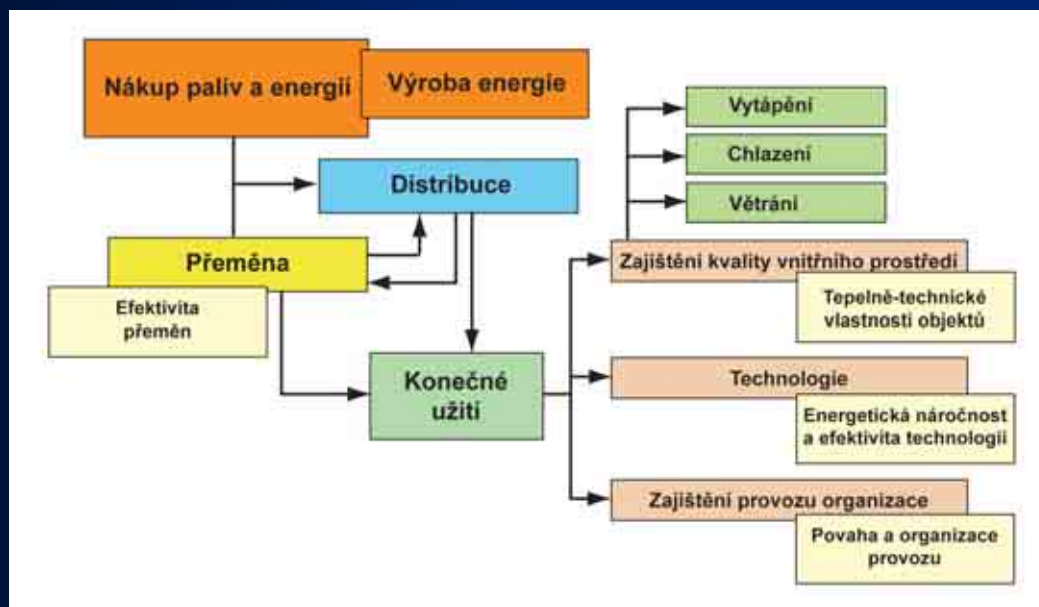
Nákup paliv a energií

Výroba energie

Distribuce

Přeměna

Efektivita přeměn

Konečné užití

Vytápění

Chlazení

Větrání

Zajištění kvality vnitřního prostředí

Tepelně-technické vlastnosti objektů

Technologie

Energetická náročnost a efektivita technologií

Zajištění provozu organizace

Povaha a organizace provozu